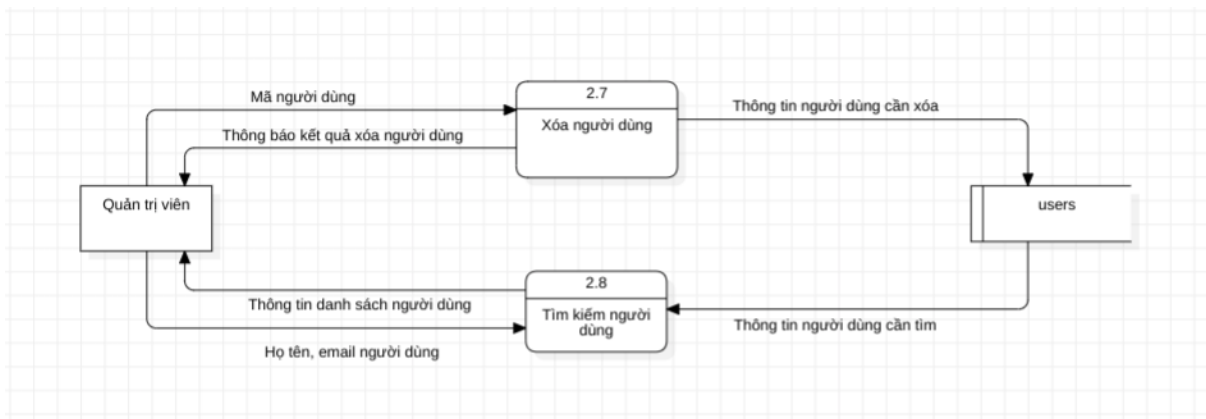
Mã người dùng

2.7

Xóa người dùng

Thông tin người dùng cần xóa

Thông báo kết quả xóa người dùng

Quản trị viên

users

2.8

Thông tin danh sách người dùng

Tìm kiếm người dùng

Thông tin người dùng cần tìm

Họ tên, email người dùng